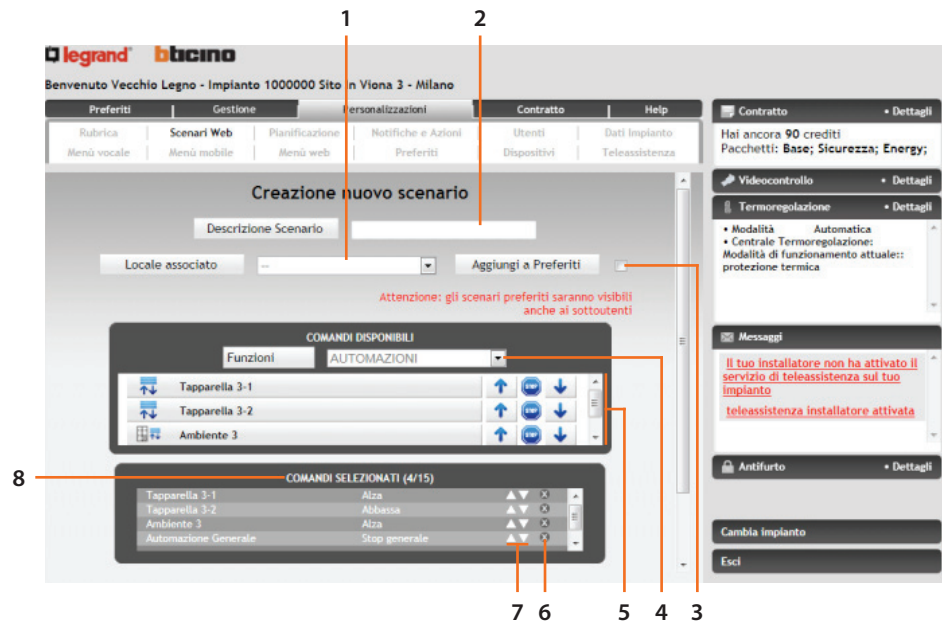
1
2
legrand bticino

Benvenuto Vecchio Legno - Impianto 1000000 Sito in Viona 3 - Milano

| Preferiti | Gestione | Personalizzazioni | Contratto | Help |

Rubrica | Scenari Web | Pianificazione | Notifiche e Azioni | Utenti | Dati impianto
Menù vocale | Menù mobile | Menù web | Preferiti | Dispositivi | Teleassistenza

Creazione nuovo scenario

Descrizione Scenario

Locale associato
--
Aggiungi a Preferiti

Attenzione: gli scenari preferiti saranno visibili anche ai sottoutenti

COMANDI DISPONIBILI
Funzioni
AUTOMAZIONI

Tapparella 3-1
Tapparella 3-2
Ambiente 3

8
COMANDI SELEZIONATI (4/15)

| Tapparella 3-1 | Alza |
| Tapparella 3-2 | Abbassa |
| Ambiente 3 | Alza |
| Automazione Generale | Stop generale |

7 6 5 4 3

Contratto • Dettagli
Hai ancora 90 crediti
Pacchetti: Base; Sicurezza; Energy;

Videocontrollo • Dettagli

Termoregolazione • Dettagli
• Modalità Automatica
• Centrale Termoregolazione: Modalità di funzionamento attuale:: protezione termica

Messaggi
Il tuo installatore non ha attivato il servizio di teleassistenza sul tuo impianto
teleassistenza installatore attivata

Antifurto • Dettagli

Cambia impianto
Esci